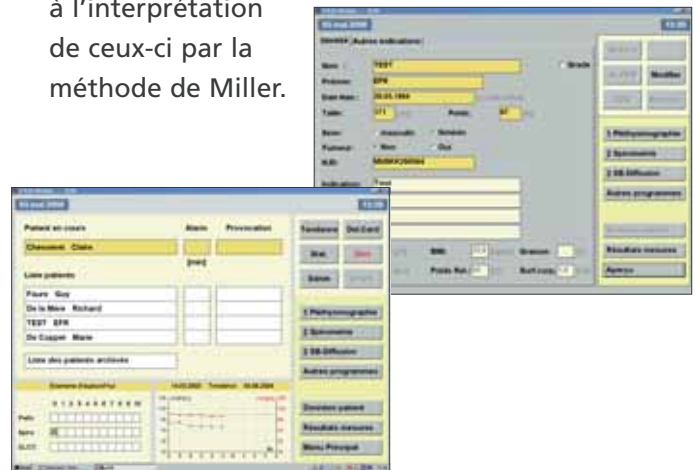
à l'interprétation de ceux-ci par la méthode de Miller.

03 mai 2006
13:20
Autres indications
Nom : TEST
Prénom : EFR
Date Naiss. : 20.03.1964
Taille : 171
Poids : 67
Sexe : masculin féminin
Fumeur : Non Oui
N.ID : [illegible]
Indication : Test
Modifier
1 Pléthysmographie
2 Spirométrie
3 SB-Diffusion
Autres programmes
Résultats mesures
Aperçu
BMI :
Poids Rel. :
Graisse :
Surf.corp. :

03 mai 2006
13:20
Patient en cours
Alarm
Provocation
Chevomont Claire
[min]
Liste patients
Fleure Guy
De la Mare Richard
TEST EFR
De Cupper Marie
Liste des patients archivés
Tendance
Del.Card
Nouv.
Effacer
Editer
1 Pléthysmographie
2 Spirométrie
3 SB-Diffusion
Autres programmes
Données patient
Résultats mesures
Menu Principal
Examens d'aujourd'hui
1 2 3 4 5 6 7 8 9 10
Pleth
Spiro
DLCO